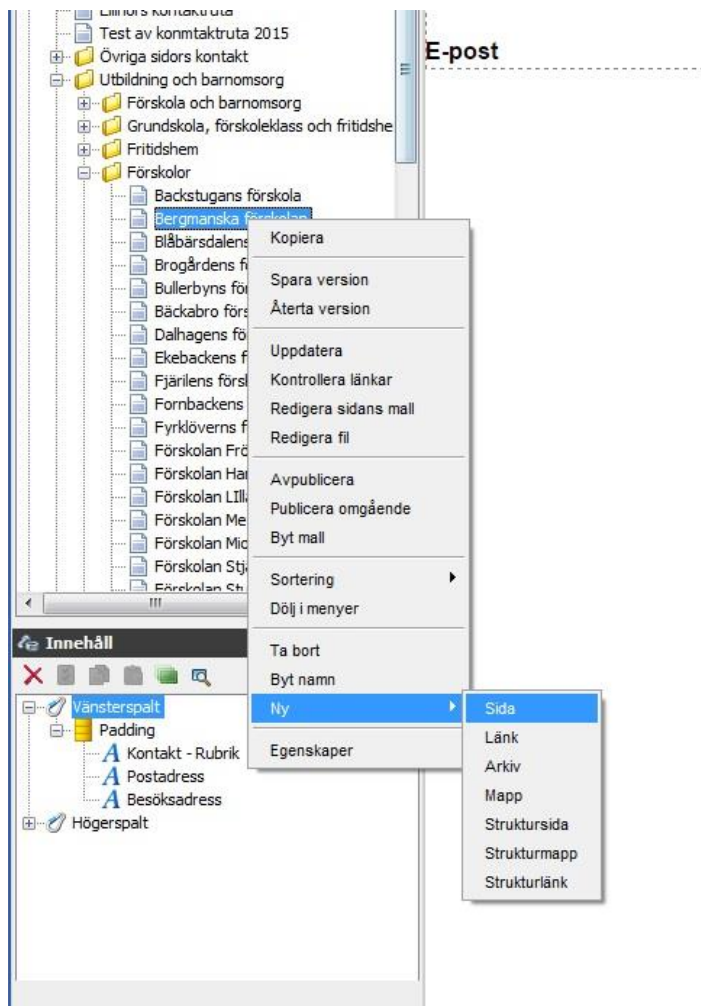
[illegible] kontaktruta
Test av konmtaktruta 2015
Övriga sidors kontakt
Utbildning och barnomsorg
Förskola och barnomsorg
Grundskola, förskoleklass och fritidshe
Fritidshem
Förskolor
Backstugans förskola
Bergmanska förskolan
Blåbärsdalens
Brogårdens f
Bullerbyns fö
Bäckabro förs
Dalhagens fö
Ekebackens f
Fjärilens försl
Fornbackens
Fyrklöverns f
Förskolan Frö
Förskolan Ha
Förskolan Lill
Förskolan Me
Förskolan Mi
Förskolan Stj
Förskolan St

E-post

Kopiera
Spara version
Återta version
Uppdatera
Kontrollera länkar
Redigera sidans mall
Redigera fil
Avpublicera
Publicera omgående
Byt mall
Sortering
Dölj i menyer
Ta bort
Byt namn
Ny
Egenskaper

Sida
Länk
Arkiv
Mapp
Struktursida
Strukturmapp
Strukturlänk

Innehåll
Vänsterspalt
Padding
Kontakt - Rubrik
Postadress
Besöksadress
Högerspalt